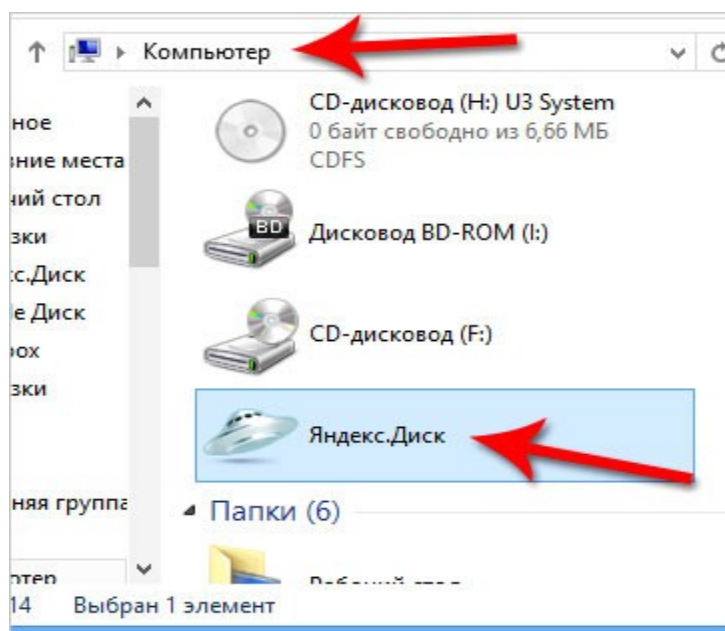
↑ ▸ Компьютер

ное
зние места
ний стол
зки
с.Диск
le Диск
юх
зки

няя группа

отер
14 Выбран 1 элемент

CD-дисковод (H:) U3 System
0 байт свободно из 6,66 МБ
CDFS

BD
Дисковод BD-ROM (I:)

CD-дисковод (F:)

Яндекс.Диск

Папки (6)

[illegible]